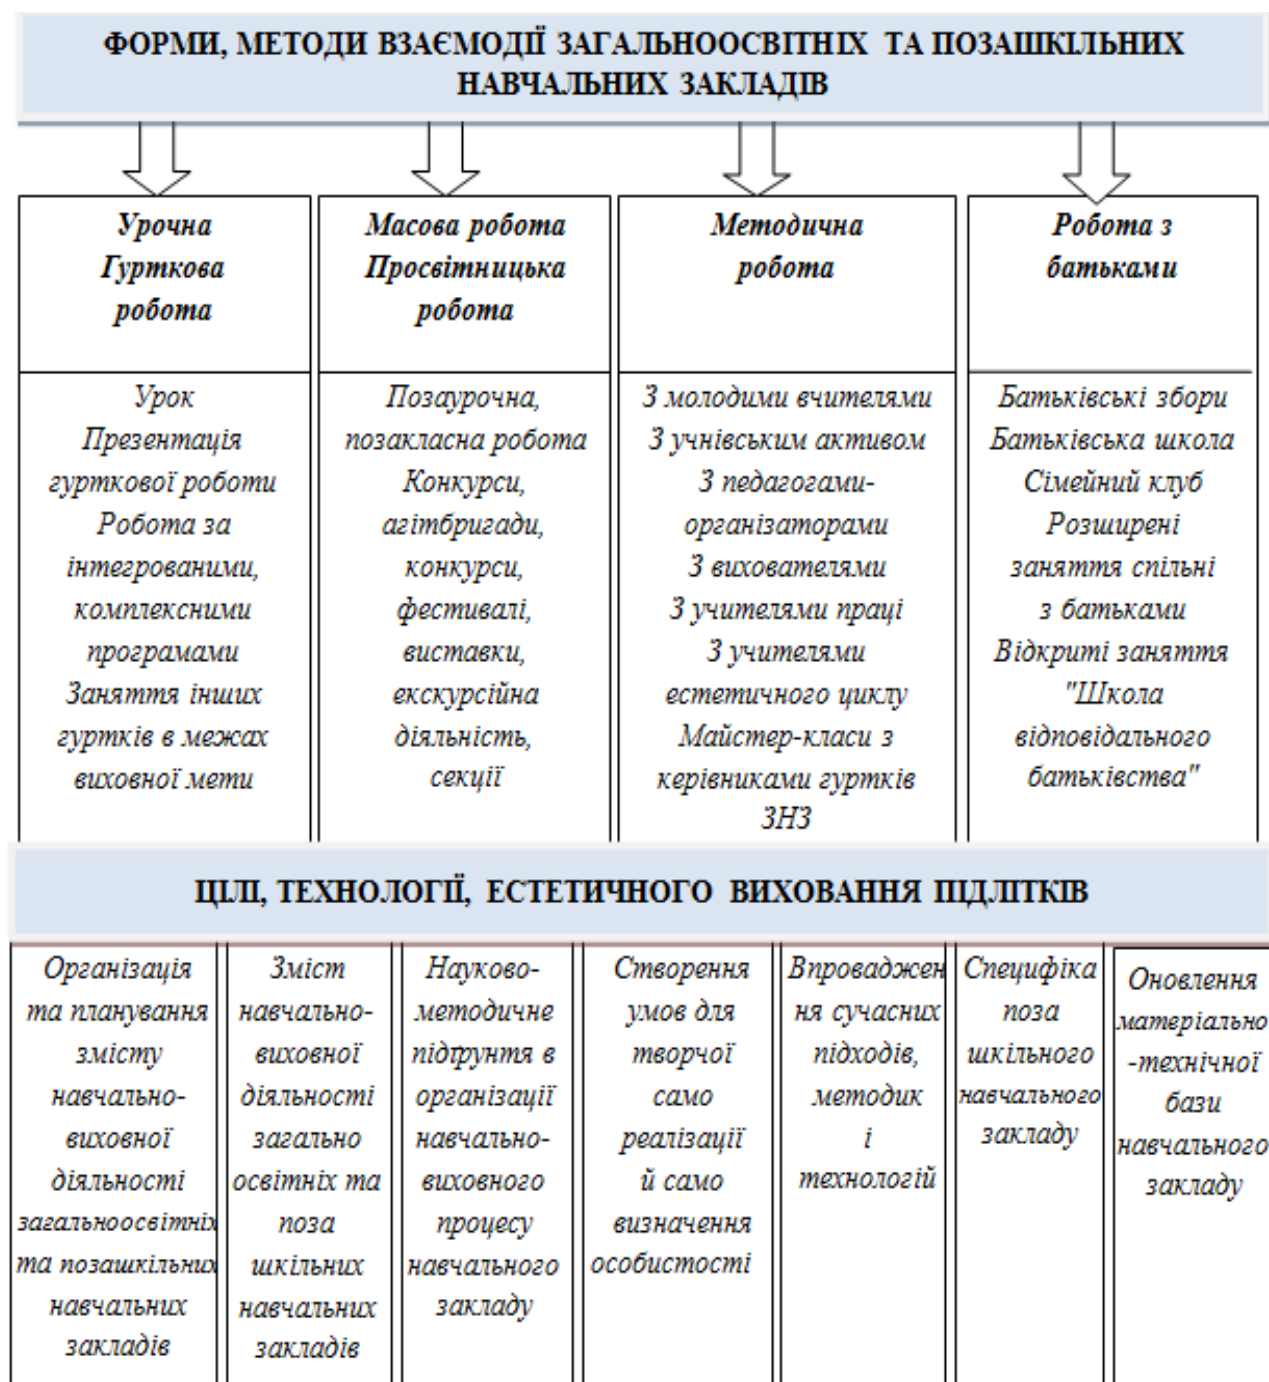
ФОРМИ, МЕТОДИ ВЗАЄМОДІЇ ЗАГАЛЬНООСВІТНІХ ТА ПОЗАШКІЛЬНИХ НАВЧАЛЬНИХ ЗАКЛАДІВ

| Урочна Гурткова робота | Масова робота Просвітницька робота | Методична робота | Робота з батьками |
|---|---|---|---|
| Урок Презентація гурткової роботи Робота за інтегрованими, комплексними програмами Заняття інших гуртків в межах виховної мети | Позаурочна, позакласна робота Конкурси, агітбригади, конкурси, фестивалі, виставки, екскурсійна діяльність, секції | З молодими вчителями З учнівським активом З педагогами-організаторами З вихователями З учителями праці З учителями естетичного циклу Майстер-класи з керівниками гуртків ЗНЗ | Батьківські збори Батьківська школа Сімейний клуб Розширені заняття спільні з батьками Відкриті заняття "Школа відповідального батьківства" |

ЦІЛІ, ТЕХНОЛОГІЇ, ЕСТЕТИЧНОГО ВИХОВАННЯ ПІДЛІТКІВ

| Організація та планування змісту навчально-виховної діяльності загальноосвітніх та позашкільних навчальних закладів | Зміст навчально-виховної діяльності загально освітніх та поза шкільних навчальних закладів | Науково-методичне підґрунтя в організації навчально-виховного процесу навчального закладу | Створення умов для творчої само реалізації й само визначення особистості | Впровадження сучасних підходів, методик і технологій | Специфіка поза шкільного навчального закладу | Оновлення матеріально-технічної бази навчального закладу |
|---|---|---|---|---|---|---|